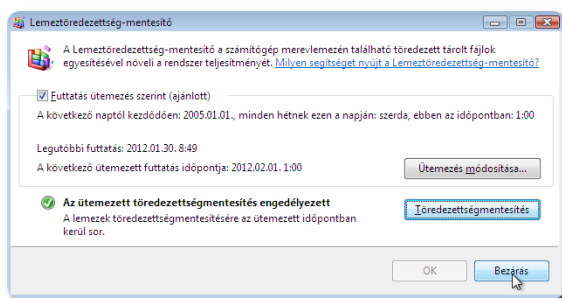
Lemeztöredezettség-mentesítő

A Lemeztöredezettség-mentesítő a számítógép merevlemezén található töredezett tárolt fájlok egyesítésével növeli a rendszer teljesítményét. Milyen segítséget nyújt a Lemeztöredezettség-mentesítő?

Futtatás ütemezés szerint (ajánlott)

A következő naptól kezdődően: 2005.01.01., minden hétnek ezen a napján: szerda, ebben az időpontban: 1:00

Legutóbbi futtatás: 2012.01.30. 8:49

A következő ütemezett futtatás időpontja: 2012.02.01. 1:00

Ütemezés módosítása...

Az ütemezett töredezettségmentesítés engedélyezett
A lemezek töredezettségmentesítésére az ütemezett időpontban kerül sor.

Töredezettségmentesítés

OK

Bezárás